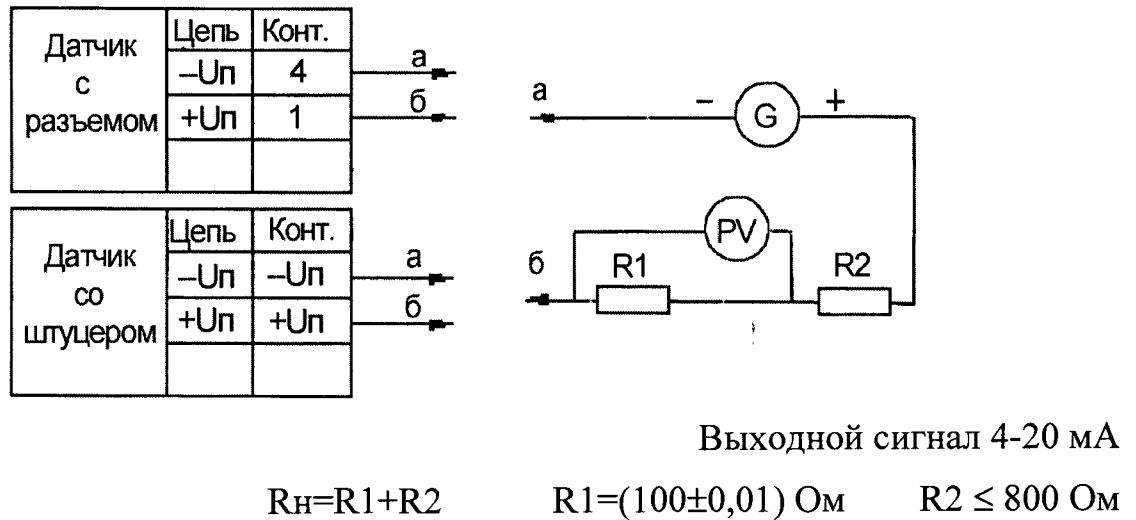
| Датчик с разъемом | Цепь | Конт. |
|---|---|---|
| | –Uп | 4 |
| | +Uп | 1 |
| | | |

а
б

| Датчик со штуцером | Цепь | Конт. |
|---|---|---|
| | –Uп | –Uп |
| | +Uп | +Uп |
| | | |

а
б

а – G +

б R1 PV R2

Выходной сигнал 4-20 мА

Rн=R1+R2 R1=(100±0,01) Ом R2 ≤ 800 Ом